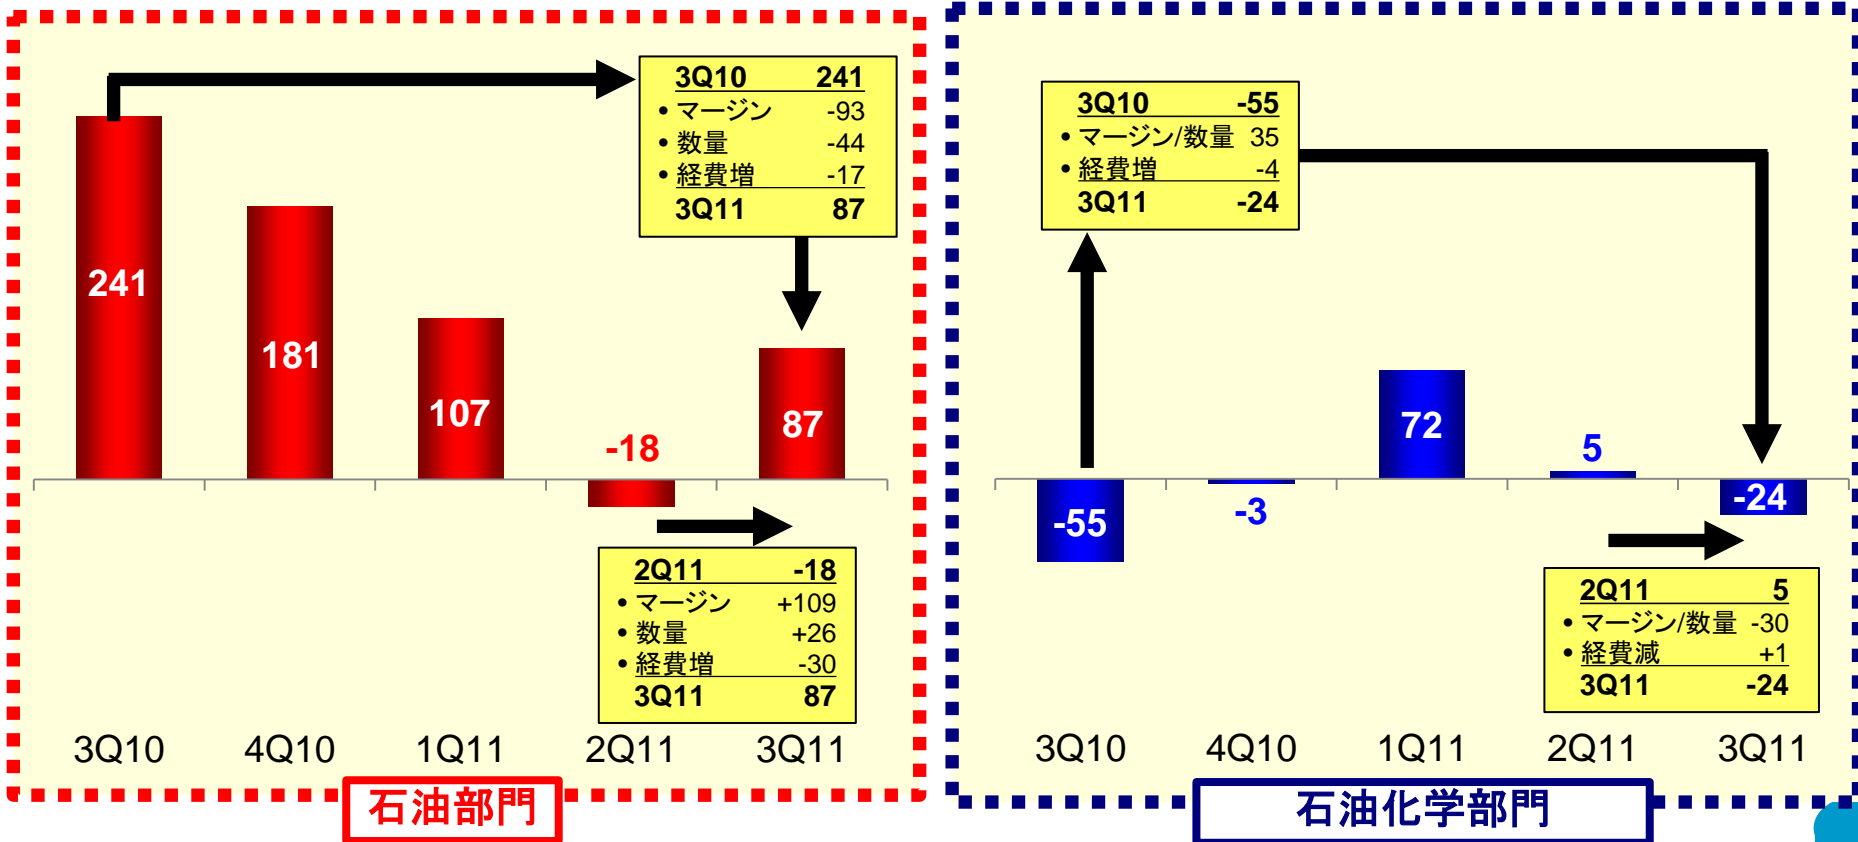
3Q10 241
• マージン -93
• 数量 -44
• 経費増 -17
3Q11 87

241
181
107
-18
87

2Q11 -18
• マージン +109
• 数量 +26
• 経費増 -30
3Q11 87

3Q10
4Q10
1Q11
2Q11
3Q11

石油部門

3Q10 -55
• マージン/数量 35
• 経費増 -4
3Q11 -24

-55
-3
72
5
-24

2Q11 5
• マージン/数量 -30
• 経費減 +1
3Q11 -24

3Q10
4Q10
1Q11
2Q11
3Q11

石油化学部門